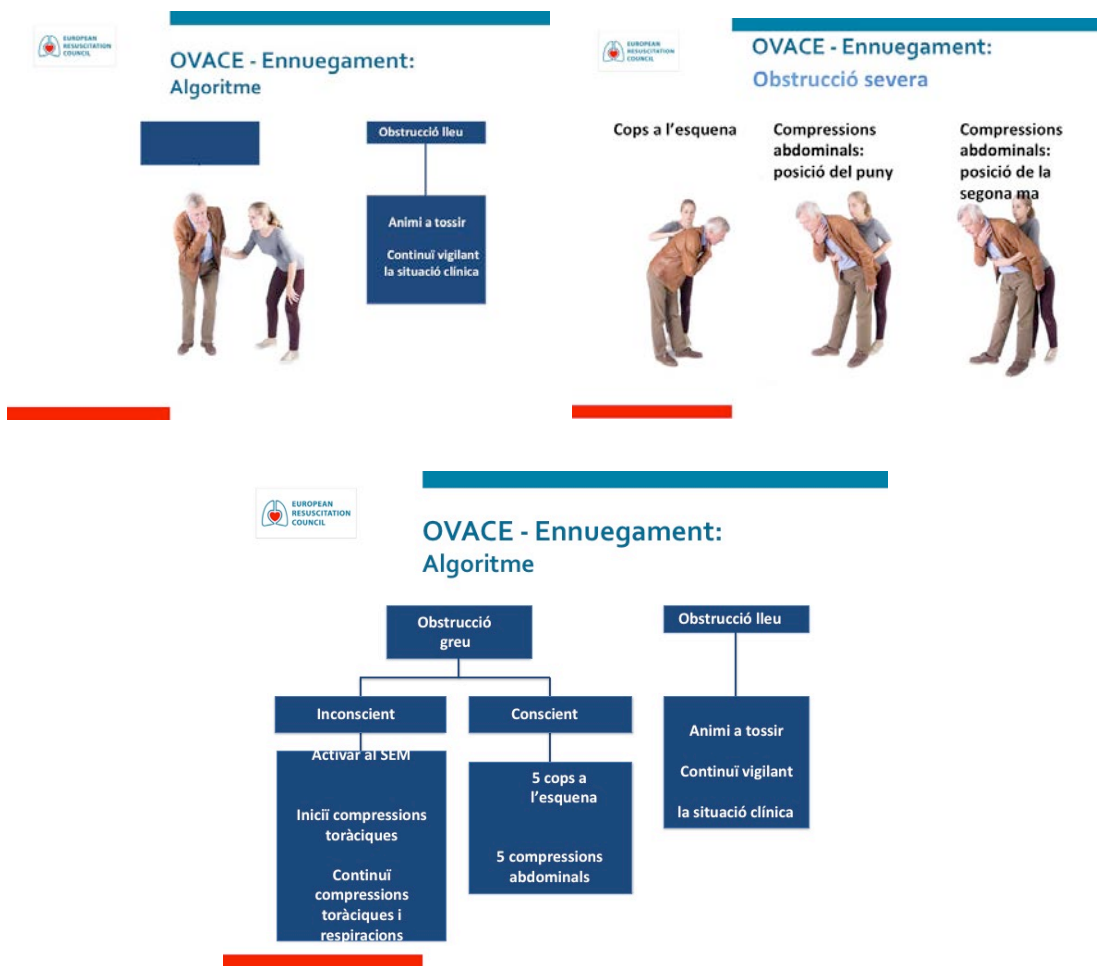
EUROPEAN RESUSCITATION COUNCIL

OVACE - Ennuegament: Algoritme

Obstrucció lleu

Animi a tossir

Continuï vigilant la situació clínica

EUROPEAN RESUSCITATION COUNCIL

OVACE - Ennuegament: Obstrucció severa

Cops a l'esquena

Compressions abdominals: posició del puny

Compressions abdominals: posició de la segona ma

EUROPEAN RESUSCITATION COUNCIL

OVACE - Ennuegament: Algoritme

Obstrucció greu

Inconscient

Conscient

Activar al SEM

Iniciï compressions toràciques

Continuï compressions toràciques i respiracions

5 cops a l'esquena

5 compressions abdominals

Obstrucció lleu

Animi a tossir

Continuï vigilant

la situació clínica